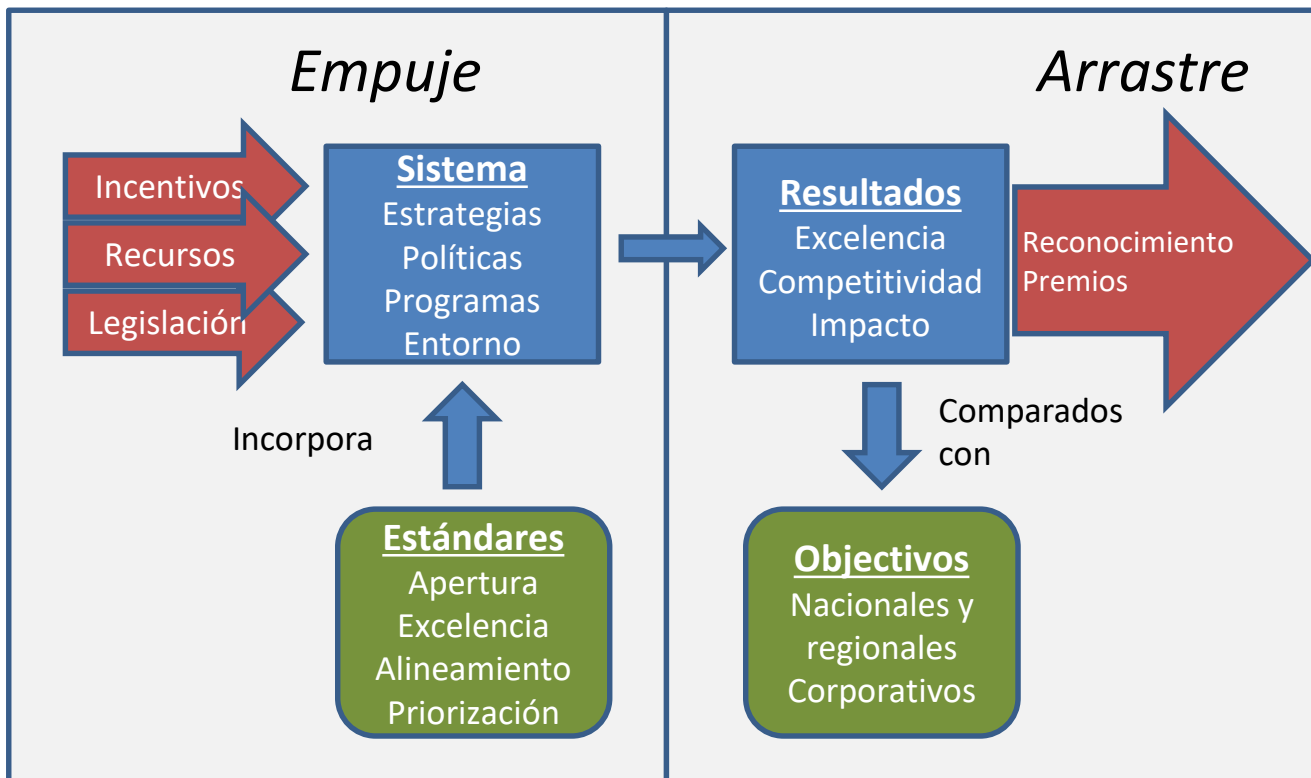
Empuje

Arrastre

Incentivos

Recursos

Legislación

Sistema
Estrategias
Políticas
Programas
Entorno

Incorpora

Estándares
Apertura
Excelencia
Alineamiento
Priorización

Resultados
Excelencia
Competitividad
Impacto

Reconocimiento
Premios

Comparados con

Objectivos
Nacionales y regionales
Corporativos